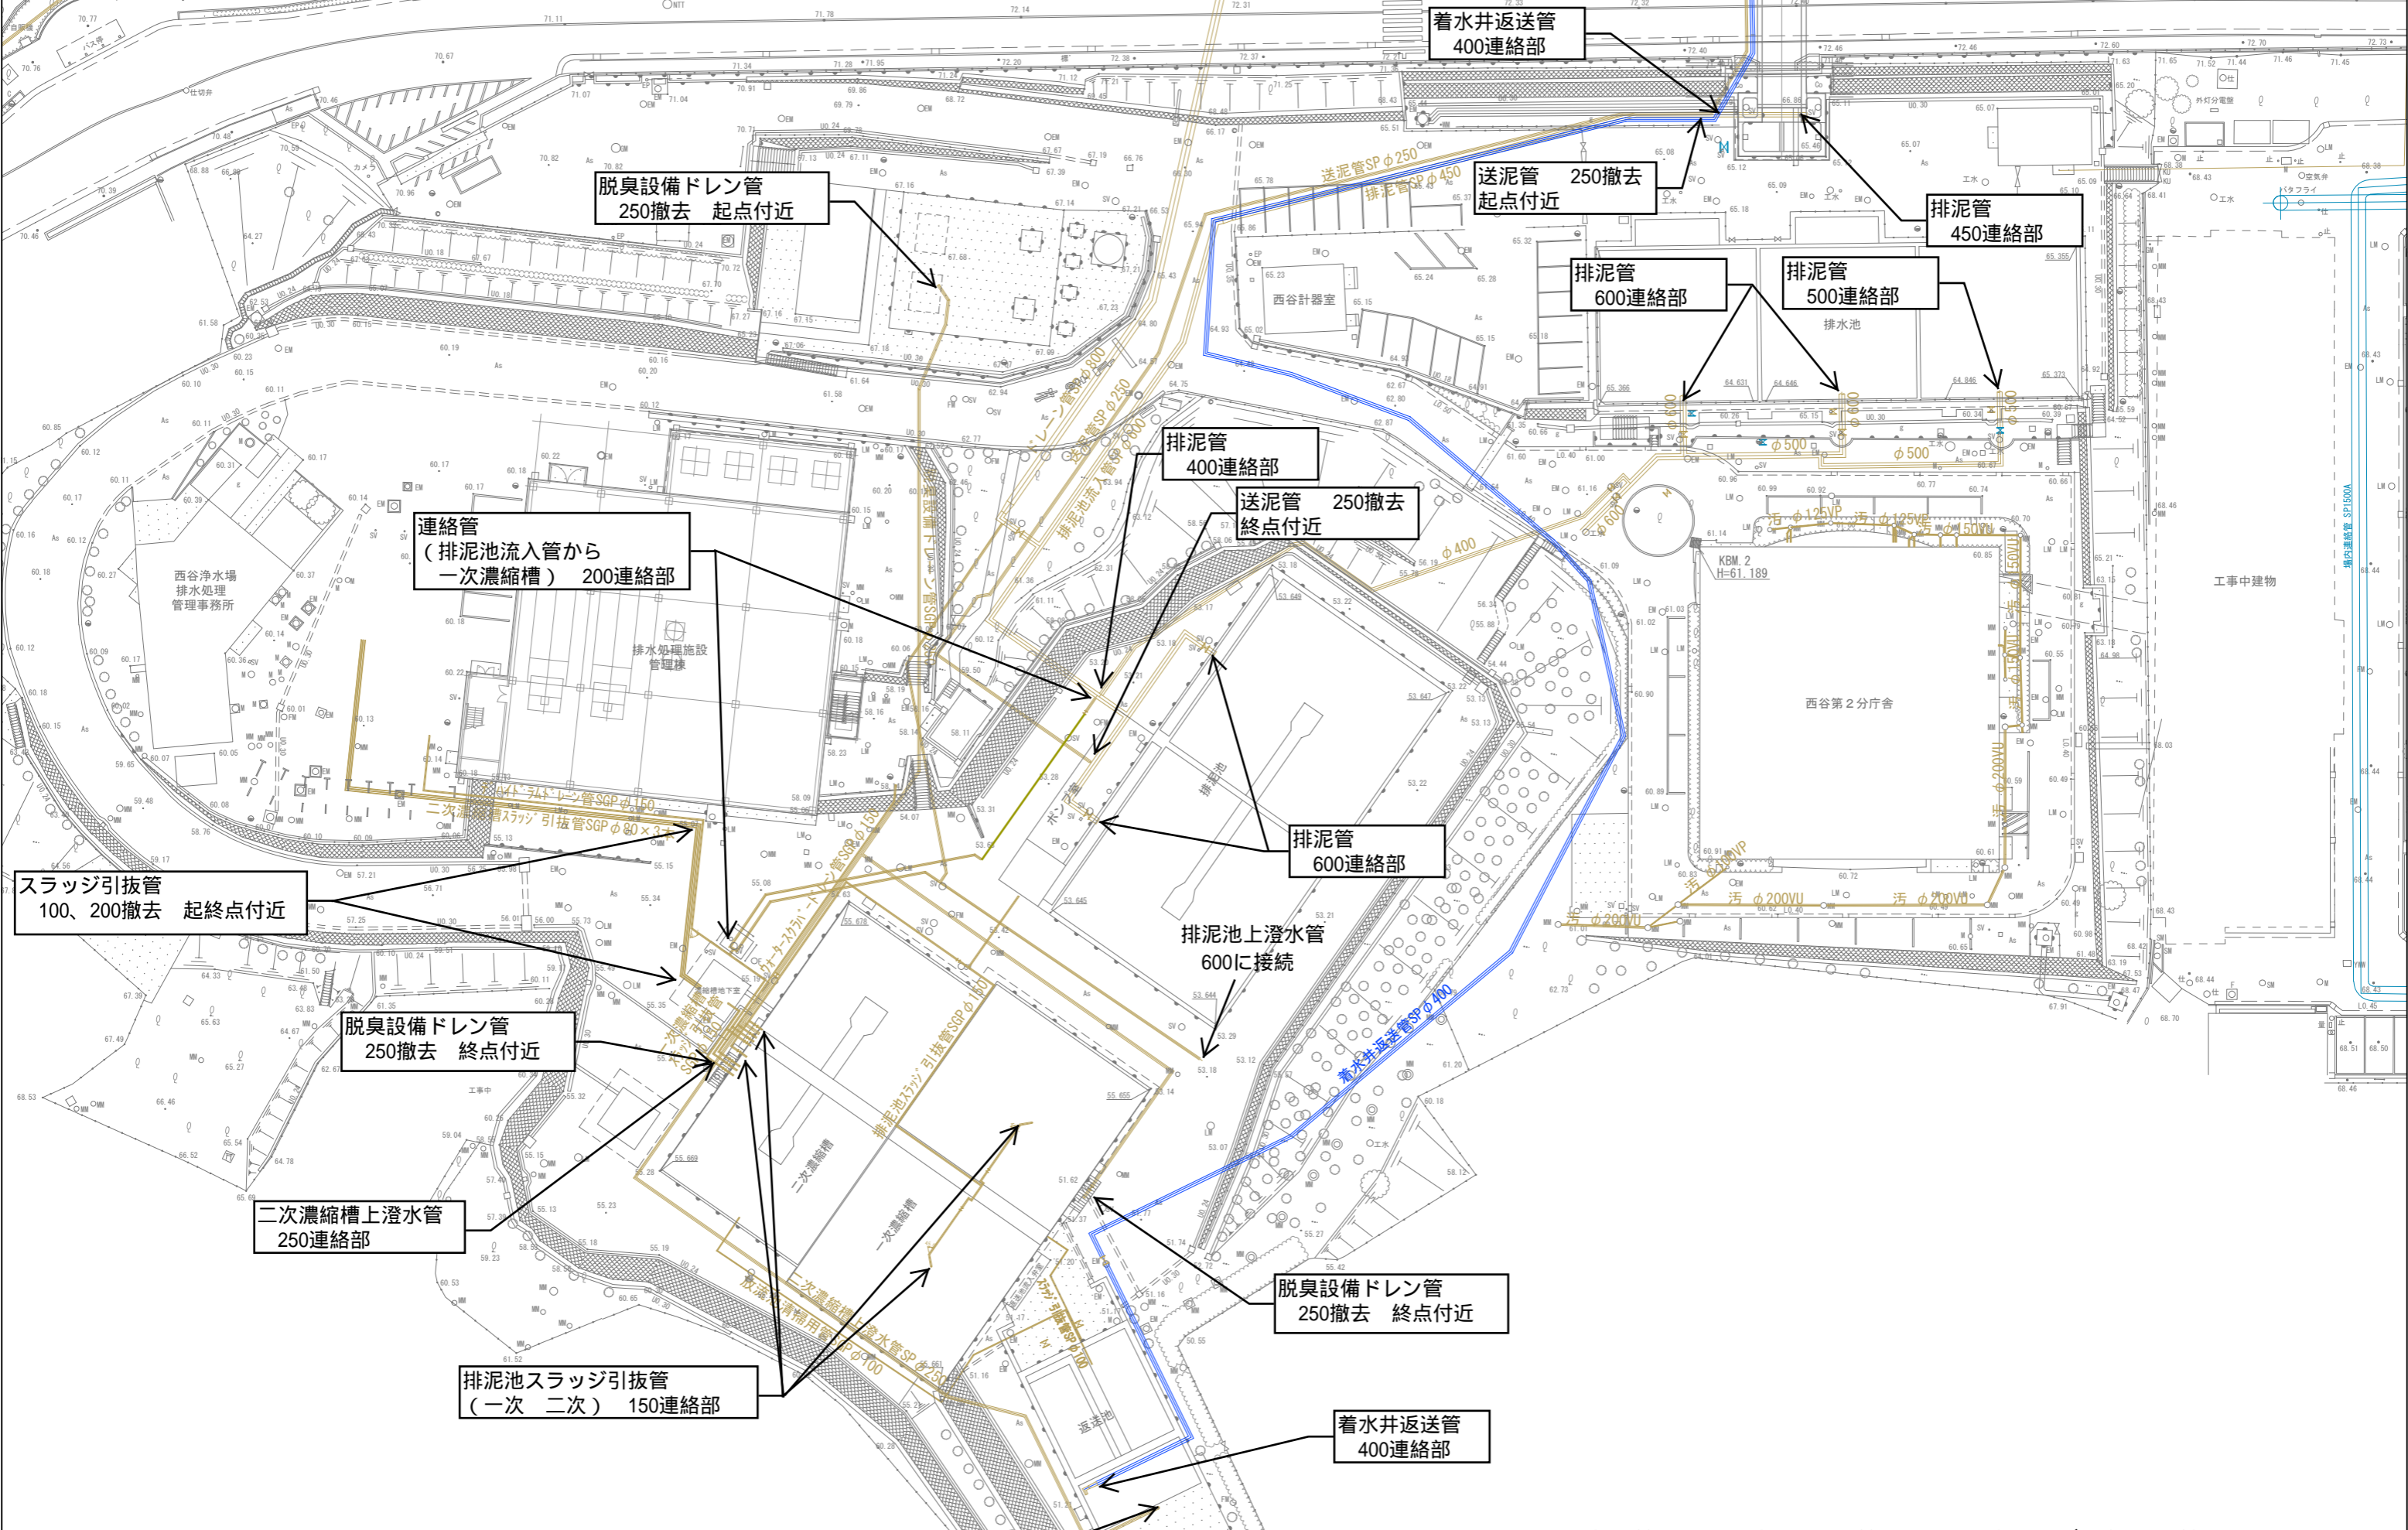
着水井返送管
400連絡部

脱臭設備ドレン管
250撤去　起点付近

送泥管　250撤去
起点付近

排泥管
450連絡部

排泥管
600連絡部

排泥管
500連絡部

排水池

西谷計器室

排泥管
400連絡部

送泥管　250撤去
終点付近

連絡管
（排泥池流入管から
一次濃縮槽）　200連絡部

西谷浄水場
排水処理
管理事務所

排水処理施設
管理棟

KBM.2
H=61.189

西谷第２分庁舎

工事中建物

排泥管
600連絡部

排泥池上澄水管
600に接続

スラッジ引抜管
100、200撤去　起終点付近

脱臭設備ドレン管
250撤去　終点付近

二次濃縮槽上澄水管
250連絡部

二次濃縮槽

一次濃縮槽

返送池

脱臭設備ドレン管
250撤去　終点付近

排泥池スラッジ引抜管
（一次　二次）　150連絡部

着水井返送管
400連絡部

送泥管SP φ250
排泥管SP φ450
着水井返送管SP φ400
φ500
φ500
φ400
φ600
汚　φ200VU